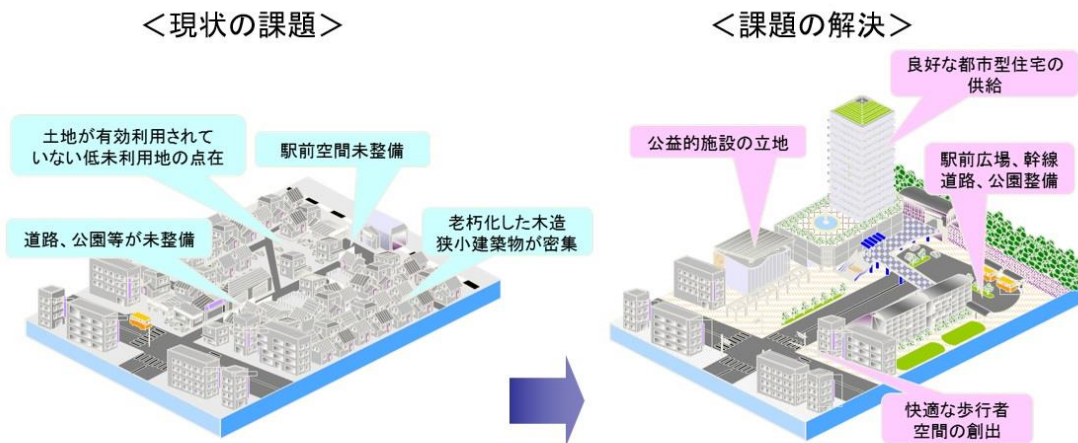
＜現状の課題＞

土地が有効利用されていない低未利用地の点在

駅前空間未整備

道路、公園等が未整備

老朽化した木造狭小建築物が密集

＜課題の解決＞

良好な都市型住宅の供給

公益的施設の立地

駅前広場、幹線道路、公園整備

快適な歩行者空間の創出